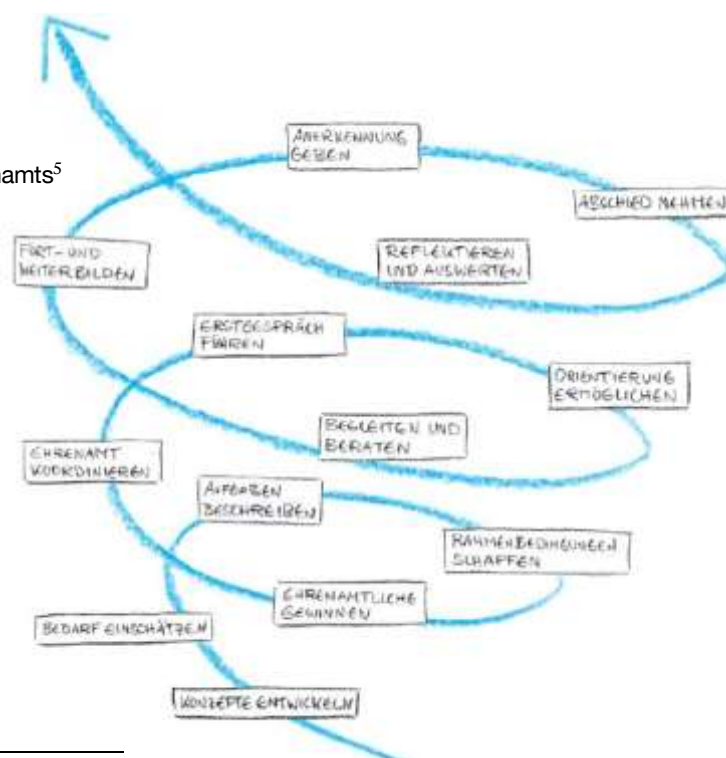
amts$^5$

ANERKENNUNG GEBEN

ABSCHIED NEHMEN

FORT- UND WEITERBILDEN

REFLEKTIEREN UND AUSWERTEN

ERSTGESPRÄCH FÜHREN

ORIENTIERUNG ERMÖGLICHEN

BEGLEITEN UND BERATEN

EHRENAMT KOORDINIEREN

AUFGABEN BESCHREIBEN

RAHMENBEDINGUNGEN SCHAFFEN

EHRENAMTLICHE GEWINNEN

BEDARF EINSCHÄTZEN

KONZEPTE ENTWICKELN